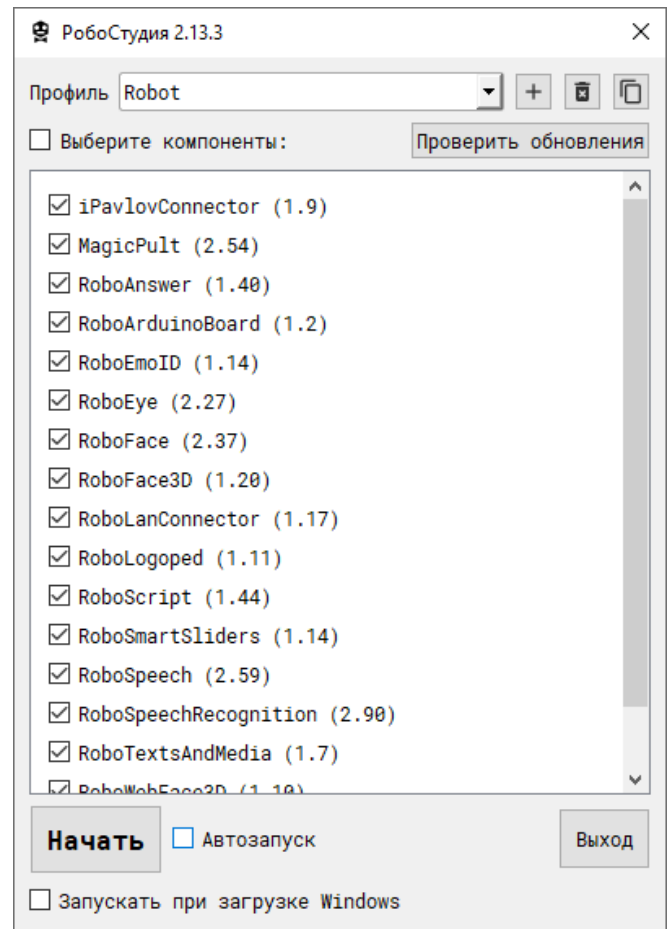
РобоСтудия 2.13.3

Профиль Robot

Выберите компоненты:

Проверить обновления

iPavlovConnector (1.9)
MagicPult (2.54)
RoboAnswer (1.40)
RoboArduinoBoard (1.2)
RoboEmoID (1.14)
RoboEye (2.27)
RoboFace (2.37)
RoboFace3D (1.20)
RoboLanConnector (1.17)
RoboLogoped (1.11)
RoboScript (1.44)
RoboSmartSliders (1.14)
RoboSpeech (2.59)
RoboSpeechRecognition (2.90)
RoboTextsAndMedia (1.7)
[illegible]

Начать

Автозапуск

Выход

Запускать при загрузке Windows